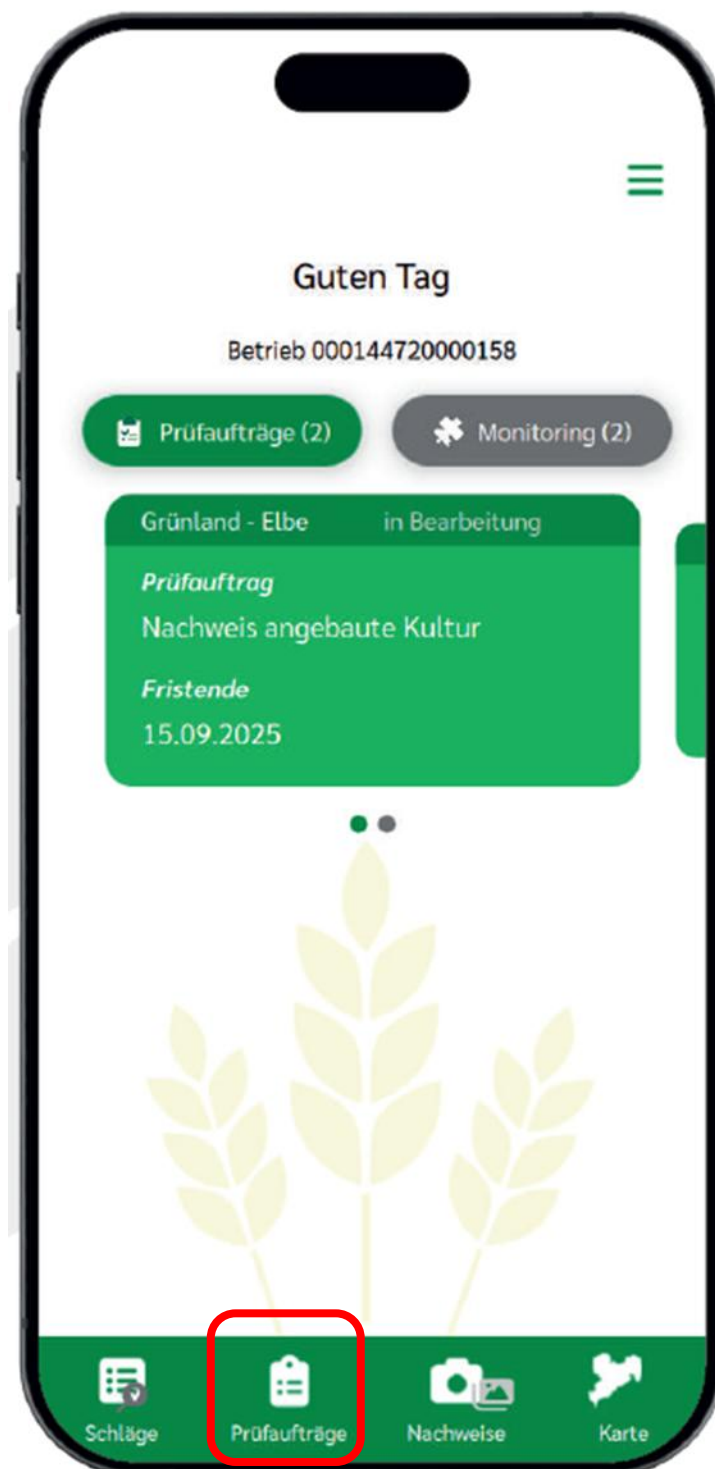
Guten Tag

Betrieb 000144720000158

Prüfaufträge (2)

Monitoring (2)

Grünland - Elbe

in Bearbeitung

Prüfauftrag

Nachweis angebaute Kultur

Fristende

15.09.2025

Schläge

Prüfaufträge

Nachweise

Karte